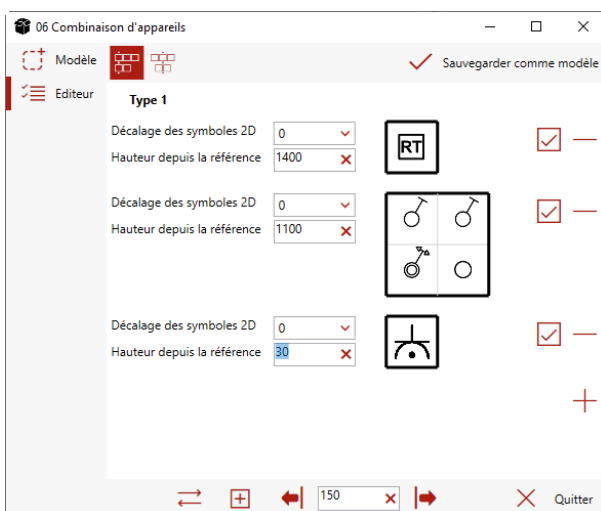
06 Combinaison d'appareils

Modèle

Editeur

Sauvegarder comme modèle

Type 1

Décalage des symboles 2D 0

Hauteur depuis la référence 1400

RT

Décalage des symboles 2D 0

Hauteur depuis la référence 1100

Décalage des symboles 2D 0

Hauteur depuis la référence 30

150

Quitter